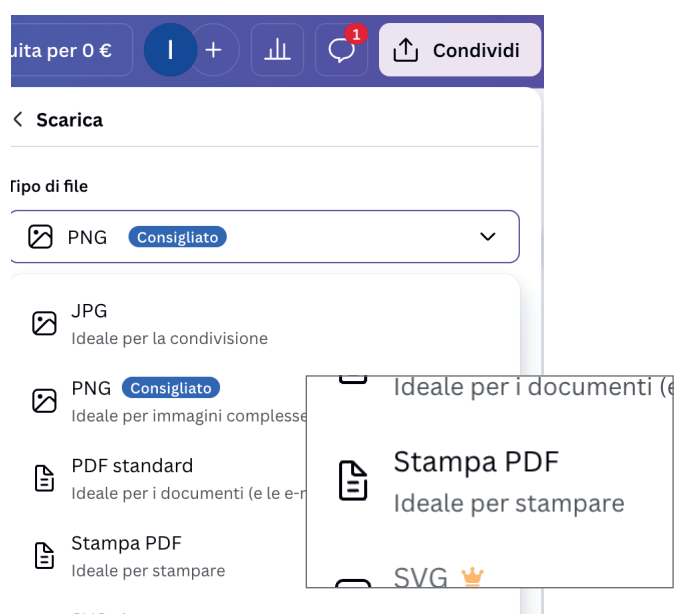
uita per 0 €

I

1

Condividi

Scarica

Tipo di file

PNG Consigliato

JPG
Ideale per la condivisione

PNG Consigliato
Ideale per immagini complesse

PDF standard
Ideale per i documenti (e le e-m

Stampa PDF
Ideale per stampare

Ideale per i documenti (e

Stampa PDF
Ideale per stampare

SVG